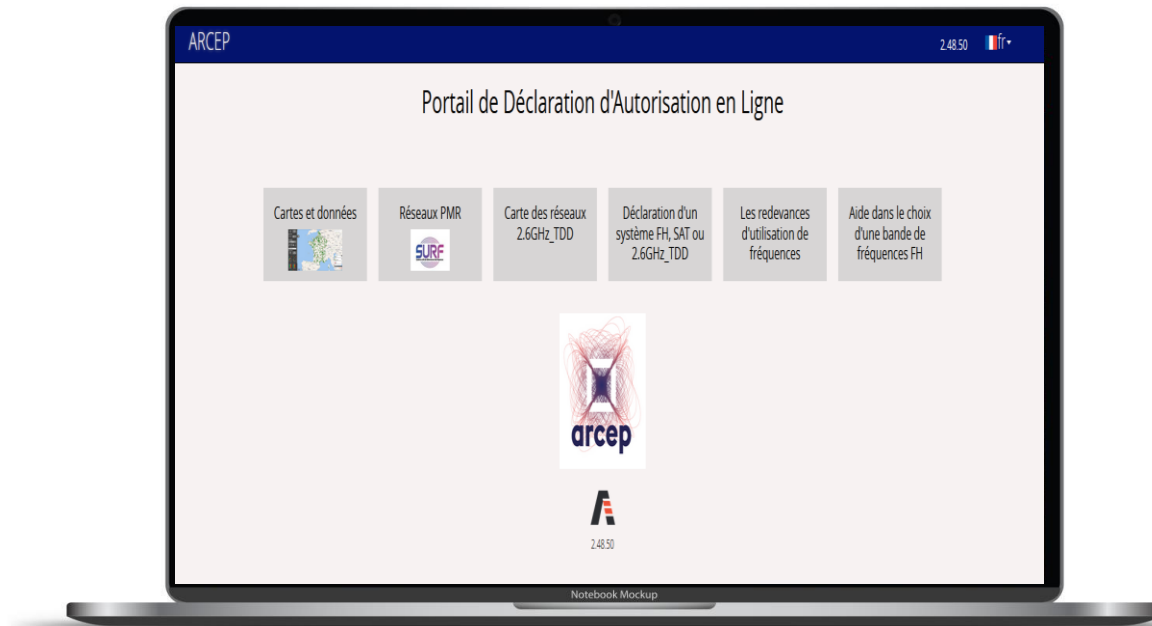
ARCEP

2.48.50 fr

Portail de Déclaration d'Autorisation en Ligne

Cartes et données

Réseaux PMR

SURF

Carte des réseaux 2.6GHz_TDD

Déclaration d'un système FH, SAT ou 2.6GHz_TDD

Les redevances d'utilisation de fréquences

Aide dans le choix d'une bande de fréquences FH

arcep

2.48.50

Notebook Mockup